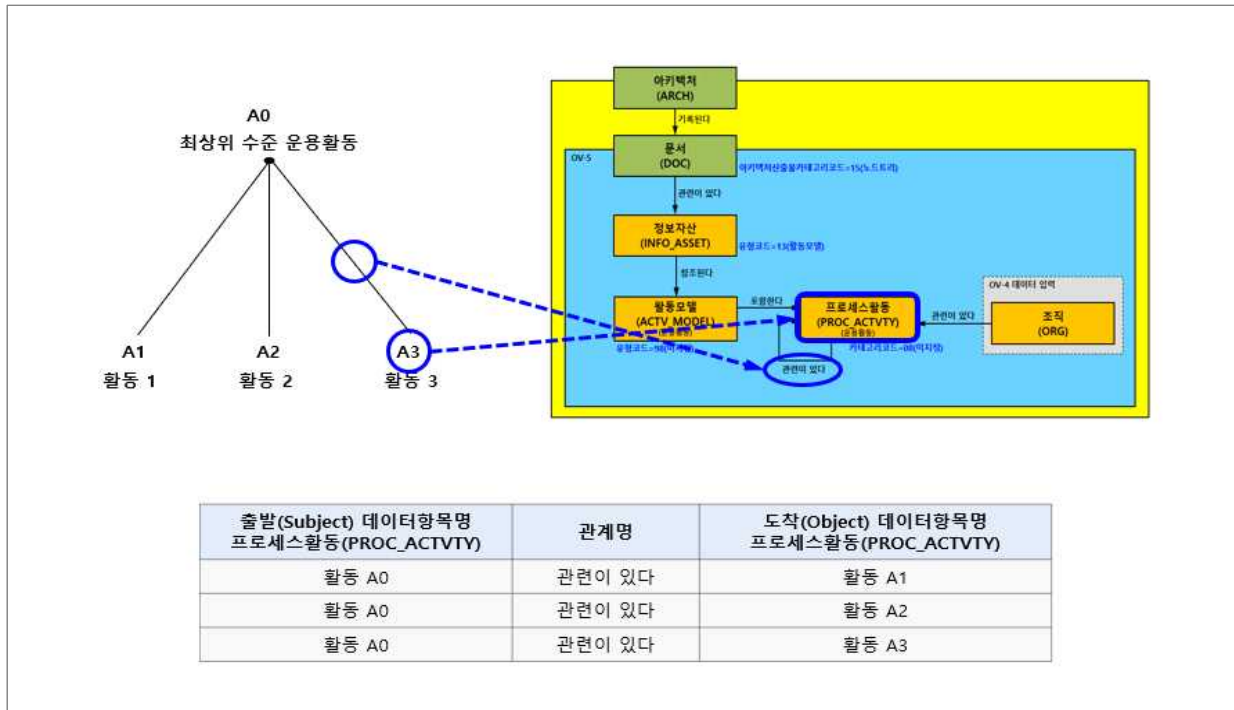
A0
최상위 수준 운용활동

A1
활동 1

A2
활동 2

A3
활동 3

아키텍처
(ARCH)

기록된다

OV-5

문서
(DOC)

아키텍처산출물카테고리코드=15(노드트리)

관련이 있다

정보자산
(INFO_ASSET)

유형코드=13(활동모델)

참조된다

활동모델
(ACTV_MODEL)

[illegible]

유형코드=98([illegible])

포함한다

프로세스활동
(PROC_ACTVTY)

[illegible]

카테고리코드=00([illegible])

관련이 있다

관련이 있다

OV-4 데이터 입력

조직
(ORG)

| 출발(Subject) 데이터항목명 프로세스활동(PROC_ACTVTY) | 관계명 | 도착(Object) 데이터항목명 프로세스활동(PROC_ACTVTY) |
|---|---|---|
| 활동 A0 | 관련이 있다 | 활동 A1 |
| 활동 A0 | 관련이 있다 | 활동 A2 |
| 활동 A0 | 관련이 있다 | 활동 A3 |